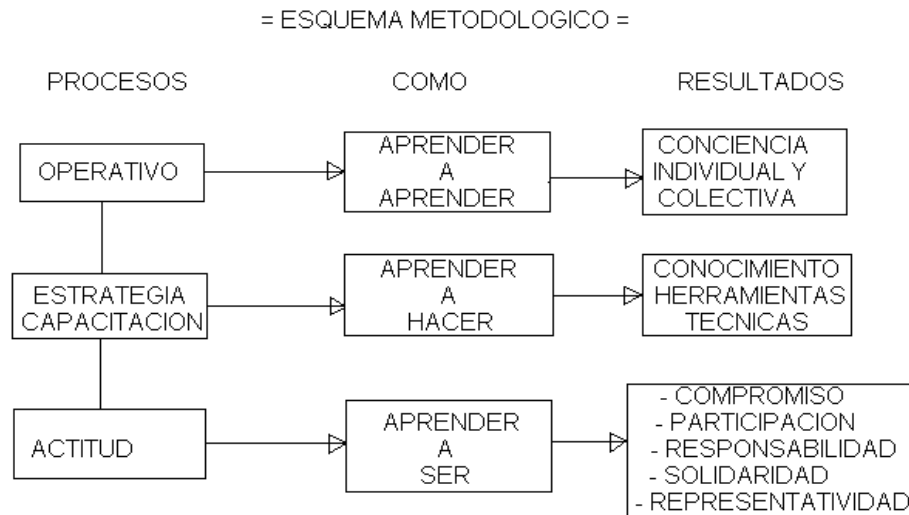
= ESQUEMA METODOLOGICO =

PROCESOS

COMO

RESULTADOS

OPERATIVO

APRENDER A APRENDER

CONCIENCIA INDIVIDUAL Y COLECTIVA

ESTRATEGIA CAPACITACION

APRENDER A HACER

CONOCIMIENTO HERRAMIENTAS TECNICAS

ACTITUD

APRENDER A SER

- COMPROMISO
- PARTICIPACION
- RESPONSABILIDAD
- SOLIDARIDAD
- REPRESENTATIVIDAD